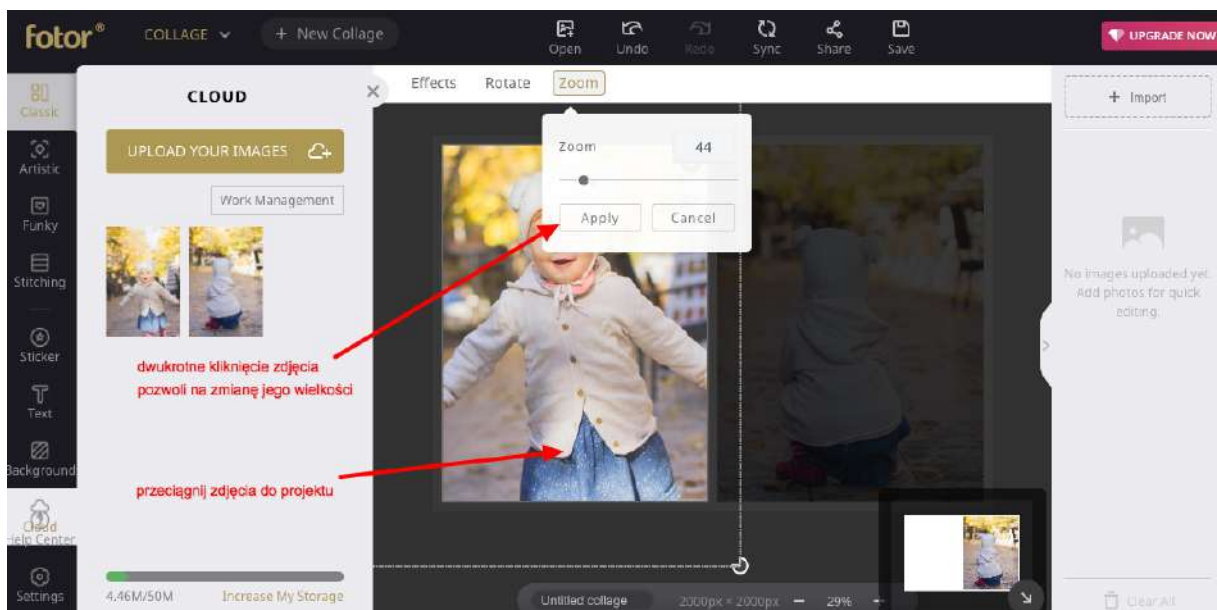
fotor®
COLLAGE
+ New Collage
Open
Undo
Redo
Sync
Share
Save
UPGRADE NOW

Classic
Artistic
Funky
Stitching
Sticker
Text
Background
Cloud
Help Center
Settings

CLOUD
UPLOAD YOUR IMAGES
Work Management

dwukrotne kliknięcie zdjęcia pozwoli na zmianę jego wielkości

przeciągnij zdjęcia do projektu

4.46M/50M
Increase My Storage

Effects
Rotate
Zoom

Zoom
44
Apply
Cancel

+ Import

No images uploaded yet. Add photos for quick editing.

Untitled collage
2000px × 2000px
29%

Clear All